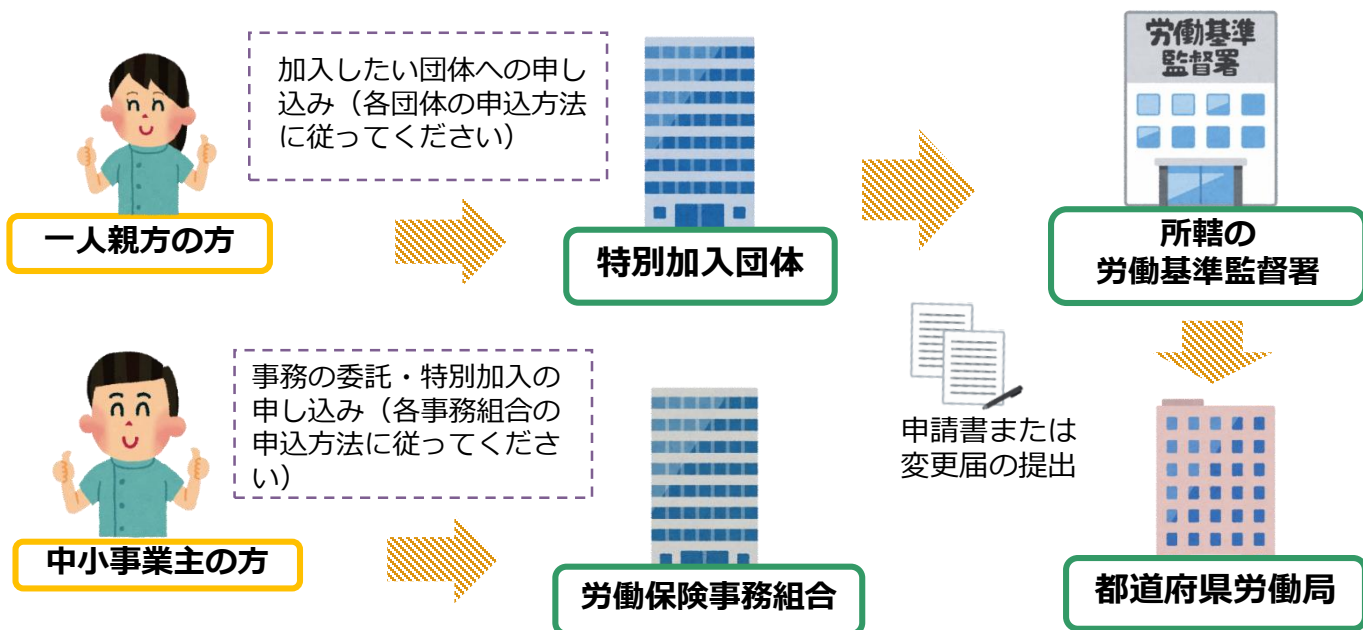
加入したい団体への申し込み（各団体の申込方法に従ってください）

一人親方の方

特別加入団体

労働基準監督署

所轄の
労働基準監督署

事務の委託・特別加入の申し込み（各事務組合の申込方法に従ってください）

中小事業主の方

労働保険事務組合

申請書または
変更届の提出

都道府県労働局